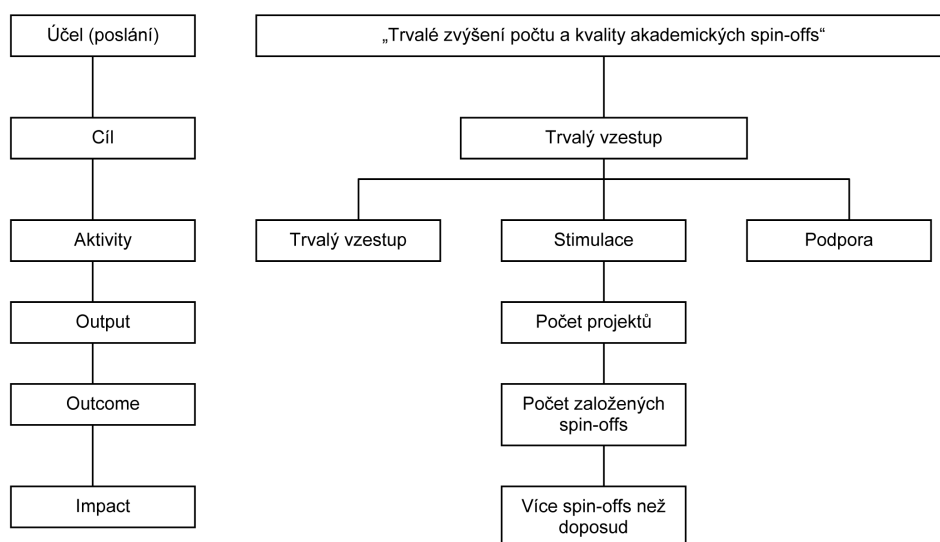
Účel (poslání)

Cíl

Aktivity

Output

Outcome

Impact

„Trvalé zvýšení počtu a kvality akademických spin-offs“

Trvalý vzestup

Trvalý vzestup

Stimulace

Podpora

Počet projektů

Počet založených spin-offs

Více spin-offs než doposud